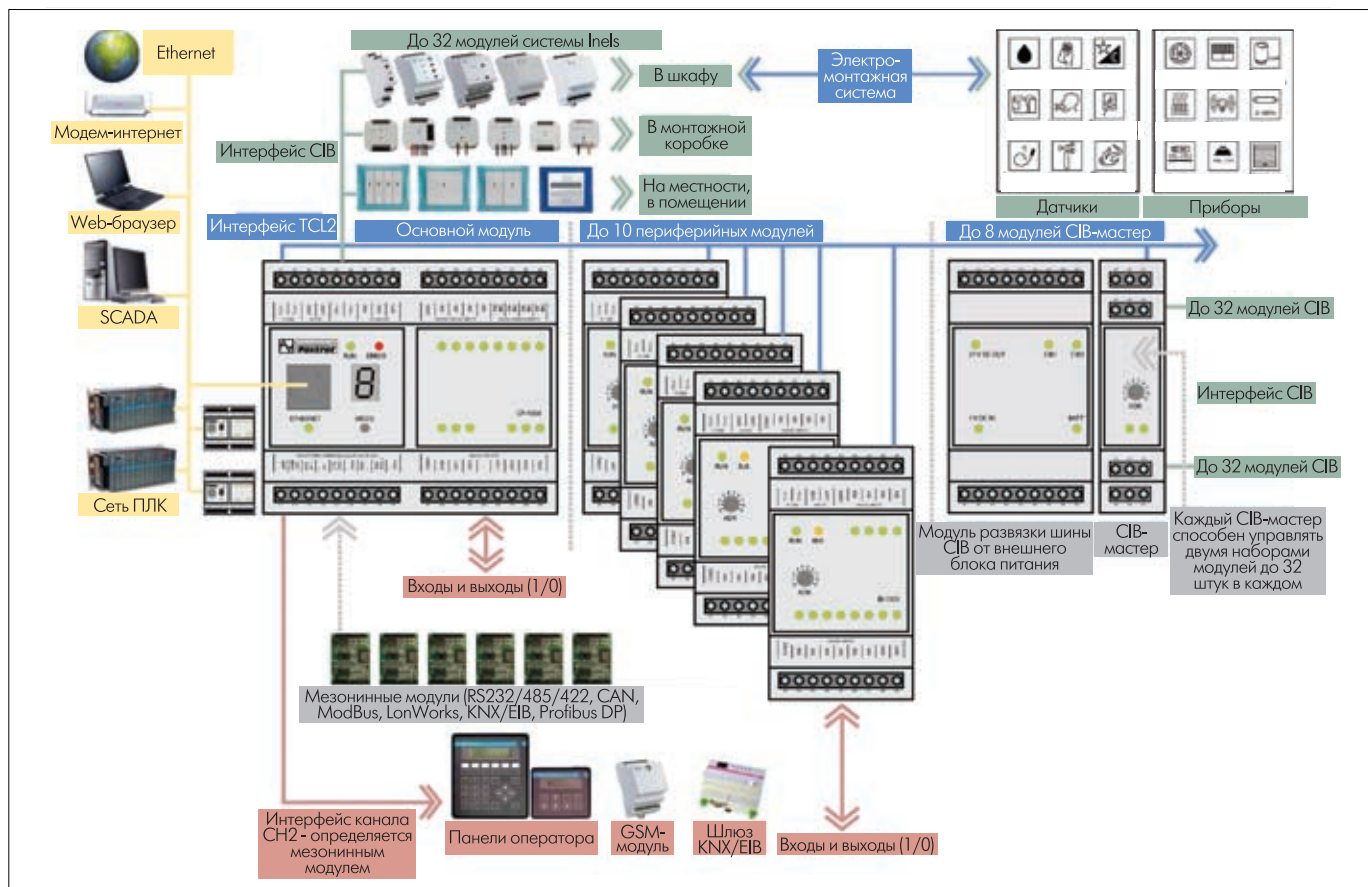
Ethernet

Модем-интернет

Web-браузер

SCADA

Сеть ПЛК

До 32 модулей системы Inels

В шкафу

Электро-монтажная система

В монтажной коробке

На местности, в помещении

Интерфейс CIB

Интерфейс TCL2

Основной модуль

До 10 периферийных модулей

До 8 модулей CIB-мастер

Датчики

Приборы

До 32 модулей CIB

Интерфейс CIB

До 32 модулей CIB

Модуль развязки шины CIB от внешнего блока питания

CIB-мастер

Каждый CIB-мастер способен управлять двумя наборами модулей до 32 штук в каждом

Входы и выходы (1/0)

Мезонинные модули (RS232/485/422, CAN, ModBus, LonWorks, KNX/EIB, Profibus DP)

Интерфейс канала CH2 - определяется мезонинным модулем

Панели оператора

GSM-модуль

Шлюз KNX/EIB

Входы и выходы (1/0)